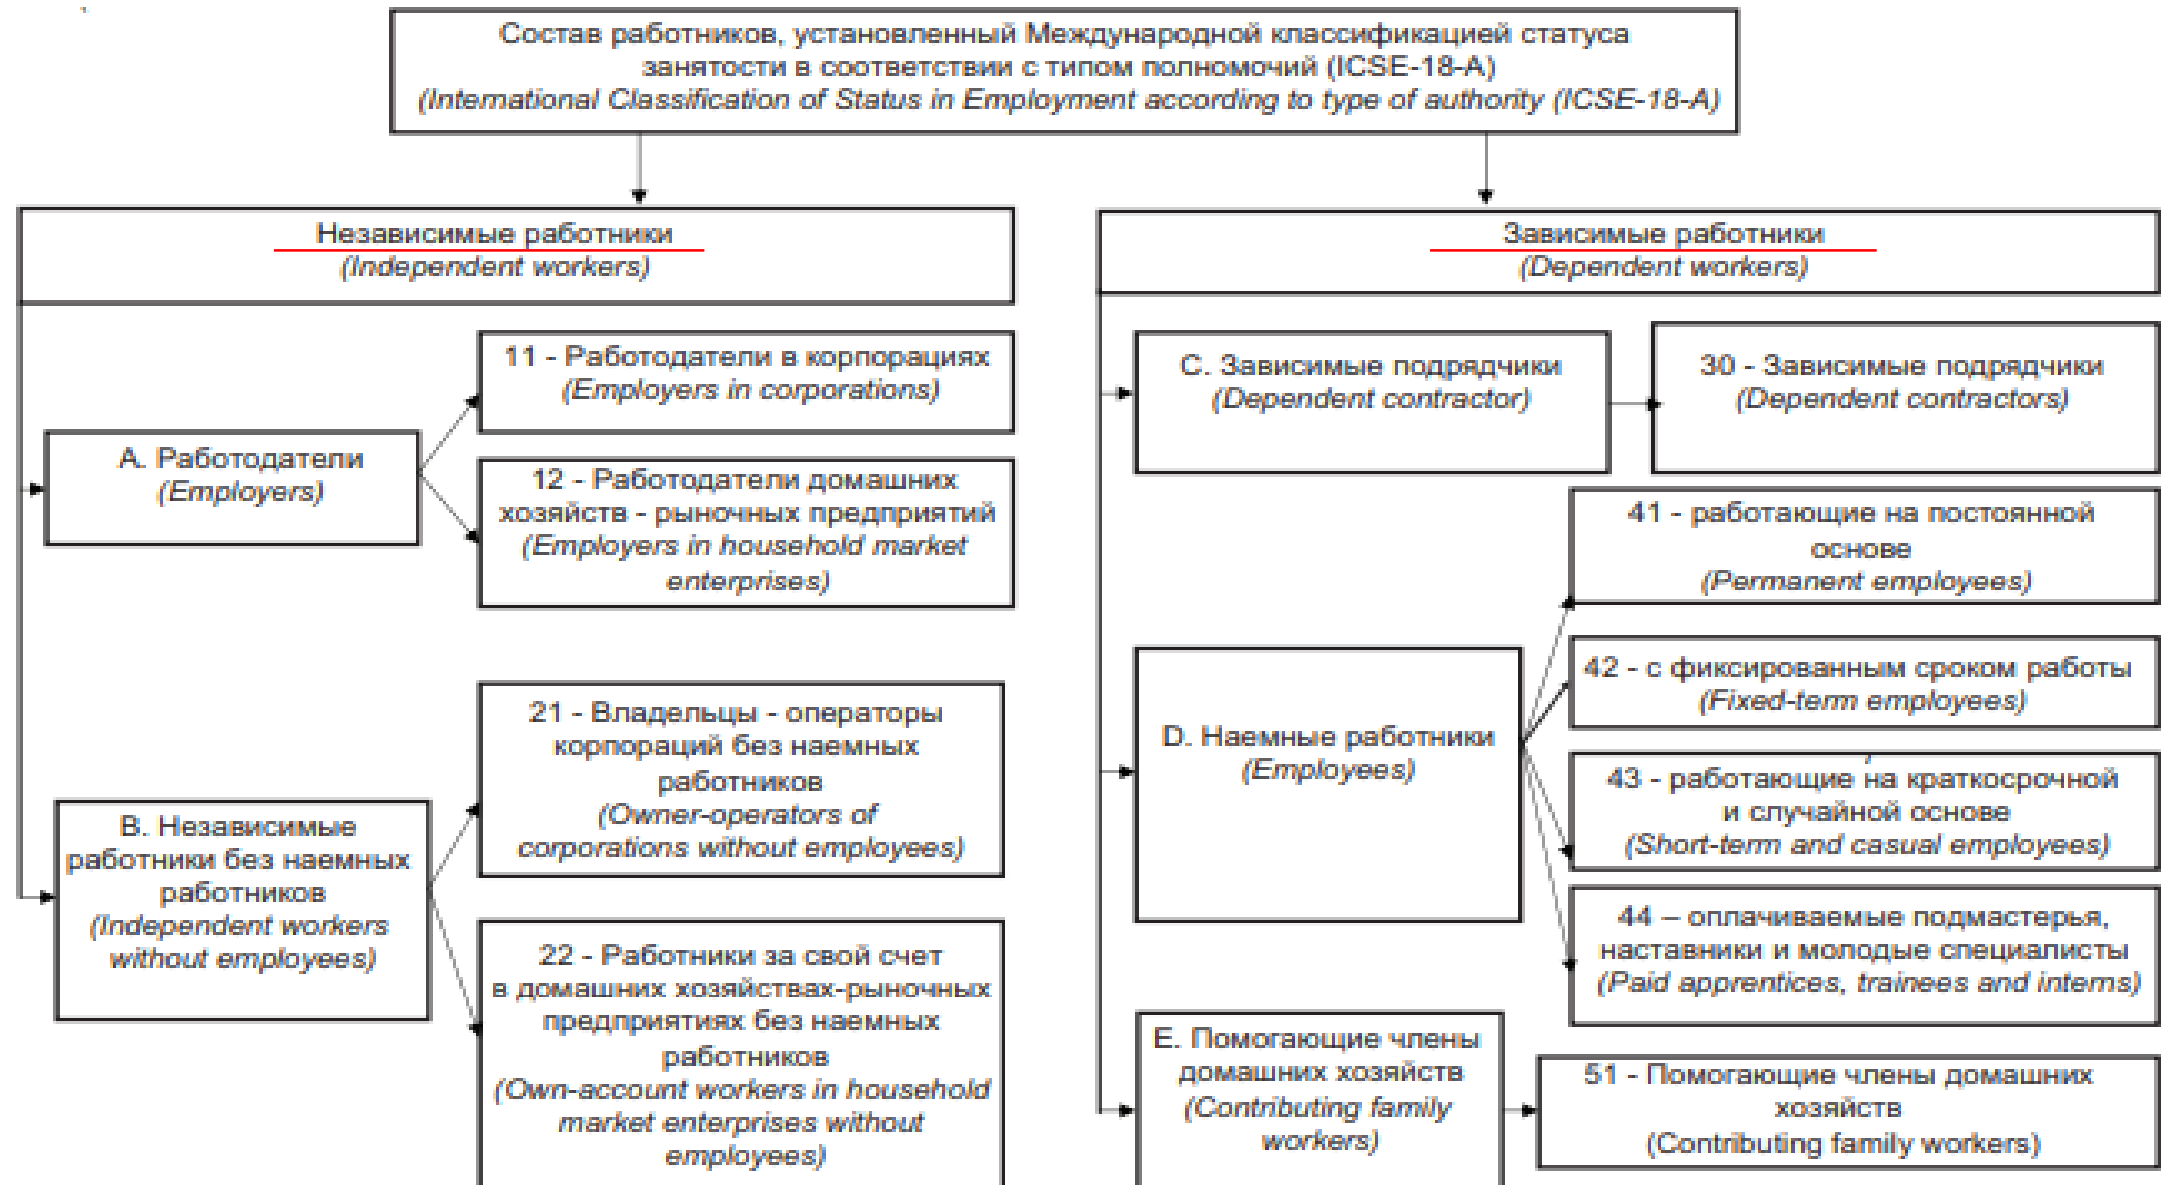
Состав работников, установленный Международной классификацией статуса занятости в соответствии с типом полномочий (ICSE-18-A)
(International Classification of Status in Employment according to type of authority (ICSE-18-A)

Независимые работники
(Independent workers)

A. Работодатели
(Employers)

11 - Работодатели в корпорациях
(Employers in corporations)

12 - Работодатели домашних хозяйств - рыночных предприятий
(Employers in household market enterprises)

B. Независимые работники без наемных работников
(Independent workers without employees)

21 - Владельцы - операторы корпораций без наемных работников
(Owner-operators of corporations without employees)

22 - Работники за свой счет в домашних хозяйствах-рыночных предприятиях без наемных работников
(Own-account workers in household market enterprises without employees)

Зависимые работники
(Dependent workers)

C. Зависимые подрядчики
(Dependent contractor)

30 - Зависимые подрядчики
(Dependent contractors)

D. Наемные работники
(Employees)

41 - работающие на постоянной основе
(Permanent employees)

42 - с фиксированным сроком работы
(Fixed-term employees)

43 - работающие на краткосрочной и случайной основе
(Short-term and casual employees)

44 – оплачиваемые подмастерья, наставники и молодые специалисты
(Paid apprentices, trainees and interns)

E. Помогающие члены домашних хозяйств
(Contributing family workers)

51 - Помогающие члены домашних хозяйств
(Contributing family workers)